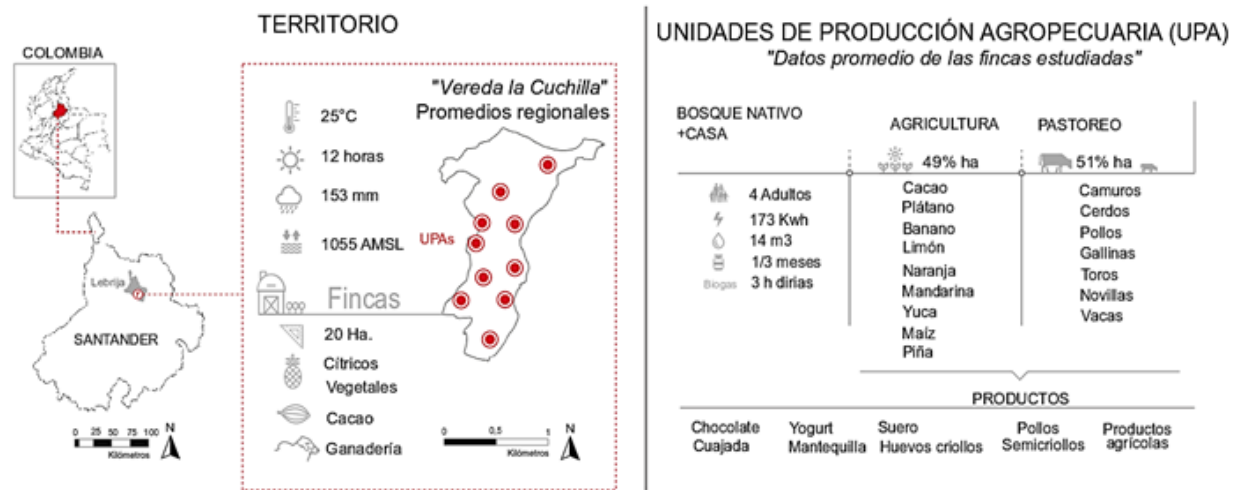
TERRITORIO

COLOMBIA

Lebrija

SANTANDER

0 25 50 75 100
Kilómetros
N

"Vereda la Cuchilla"
Promedios regionales

25°C

12 horas

153 mm

1055 AMSL

UPAs

Fincas

20 Ha.

Cítricos
Vegetales

Cacao

Ganadería

0 0,5 1
Kilómetros
N

UNIDADES DE PRODUCCIÓN AGROPECUARIA (UPA)
"Datos promedio de las fincas estudiadas"

BOSQUE NATIVO
+CASA

4 Adultos
173 Kwh
14 m3
1/3 meses
Biogas 3 h dirias

AGRICULTURA

49% ha

Cacao
Plátano
Banano
Limón
Naranja
Mandarina
Yuca
Maíz
Piña

PASTOREO

51% ha

Camuros
Cerdos
Pollos
Gallinas
Toros
Novillas
Vacas

PRODUCTOS

Chocolate
Cuajada

Yogurt
Mantequilla

Suero
Huevos criollos

Pollos
Semicriollos

Productos
agrícolas